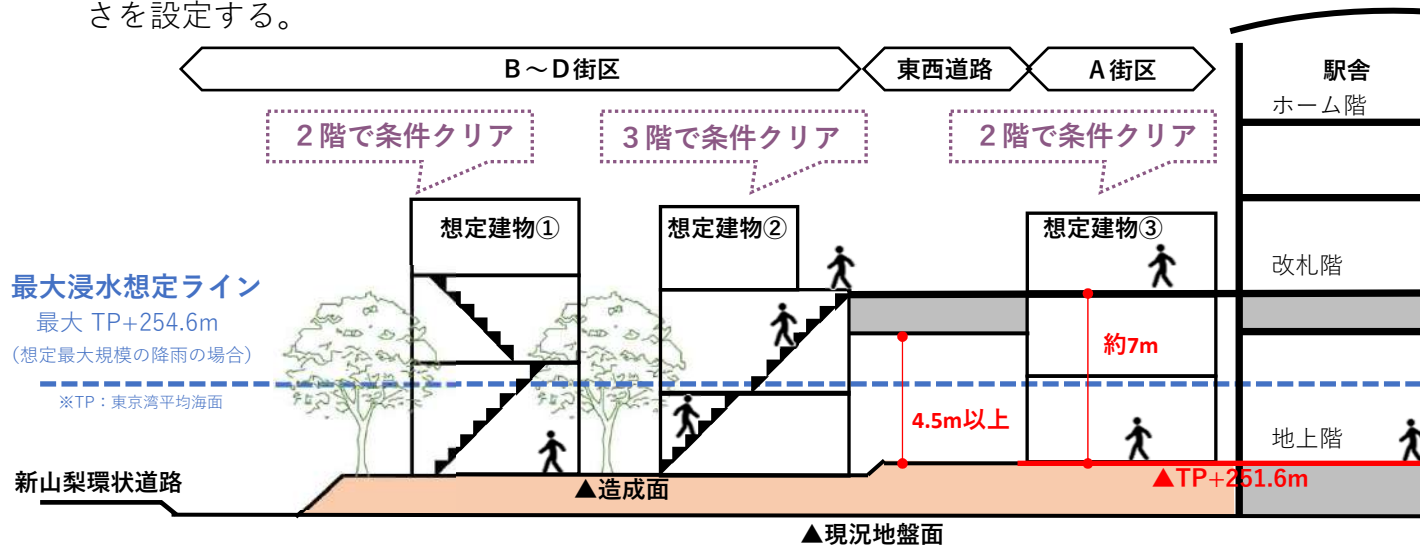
さを設定する。

B～D街区
東西道路
A街区
駅舎
ホーム階

２階で条件クリア
３階で条件クリア
２階で条件クリア

想定建物①
想定建物②
想定建物③

改札階

最大浸水想定ライン
最大 TP+254.6m
（想定最大規模の降雨の場合）
※TP：東京湾平均海面

約7m
4.5m以上

地上階

新山梨環状道路
▲造成面
▲TP+251.6m
▲現況地盤面